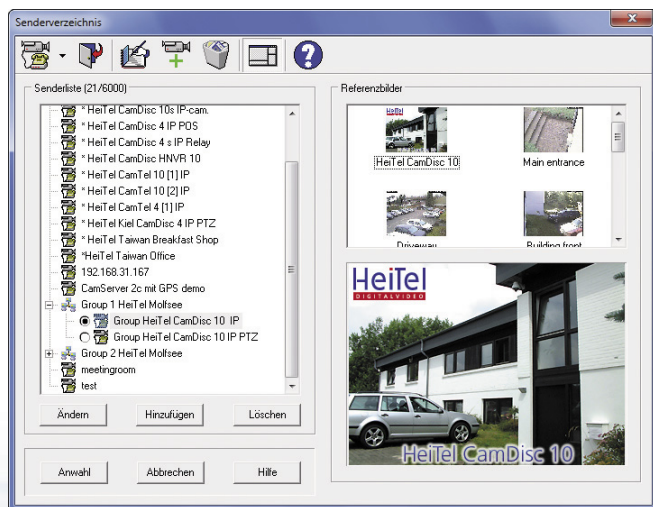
Senderverzeichnis

Senderliste (21/6000)

* HeiTel CamDisc 10s IP-cam.
* HeiTel CamDisc 4 IP POS
* HeiTel CamDisc 4 s IP Relay
* HeiTel CamDisc HNVR 10
* HeiTel CamTel 10 [1] IP
* HeiTel CamTel 10 [2] IP
* HeiTel CamTel 4 [1] IP
* HeiTel Kiel CamDisc 4 IP PTZ
* HeiTel Taiwan Breakfast Shop
*HeiTel Taiwan Office
192.168.31.167
CamServer 2c mit GPS demo
Group 1 HeiTel Molfsee
Group HeiTel CamDisc 10 IP
Group HeiTel CamDisc 10 IP PTZ
Group 2 HeiTel Molfsee
meetingroom
test

Ändern
Hinzufügen
Löschen

Anwahl
Abbrechen
Hilfe

Referenzbilder

HeiTel
HeiTel CamDisc 10
Main entrance
Driveway
Building front

HeiTel
DIGITALVIDEO
HeiTel CamDisc 10